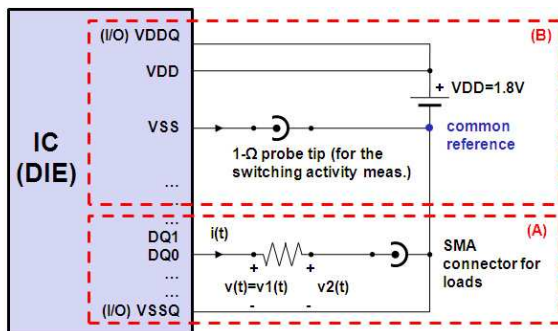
IC
(DIE)

(I/O) VDDQ
VDD
VSS
...
...
DQ1
DQ0
...
...
(I/O) VSSQ

(B)
+ VDD=1.8V
common reference
1-Ω probe tip (for the switching activity meas.)

(A)
i(t)
+
v(t)=v1(t)
-
+
v2(t)
-
SMA connector for loads